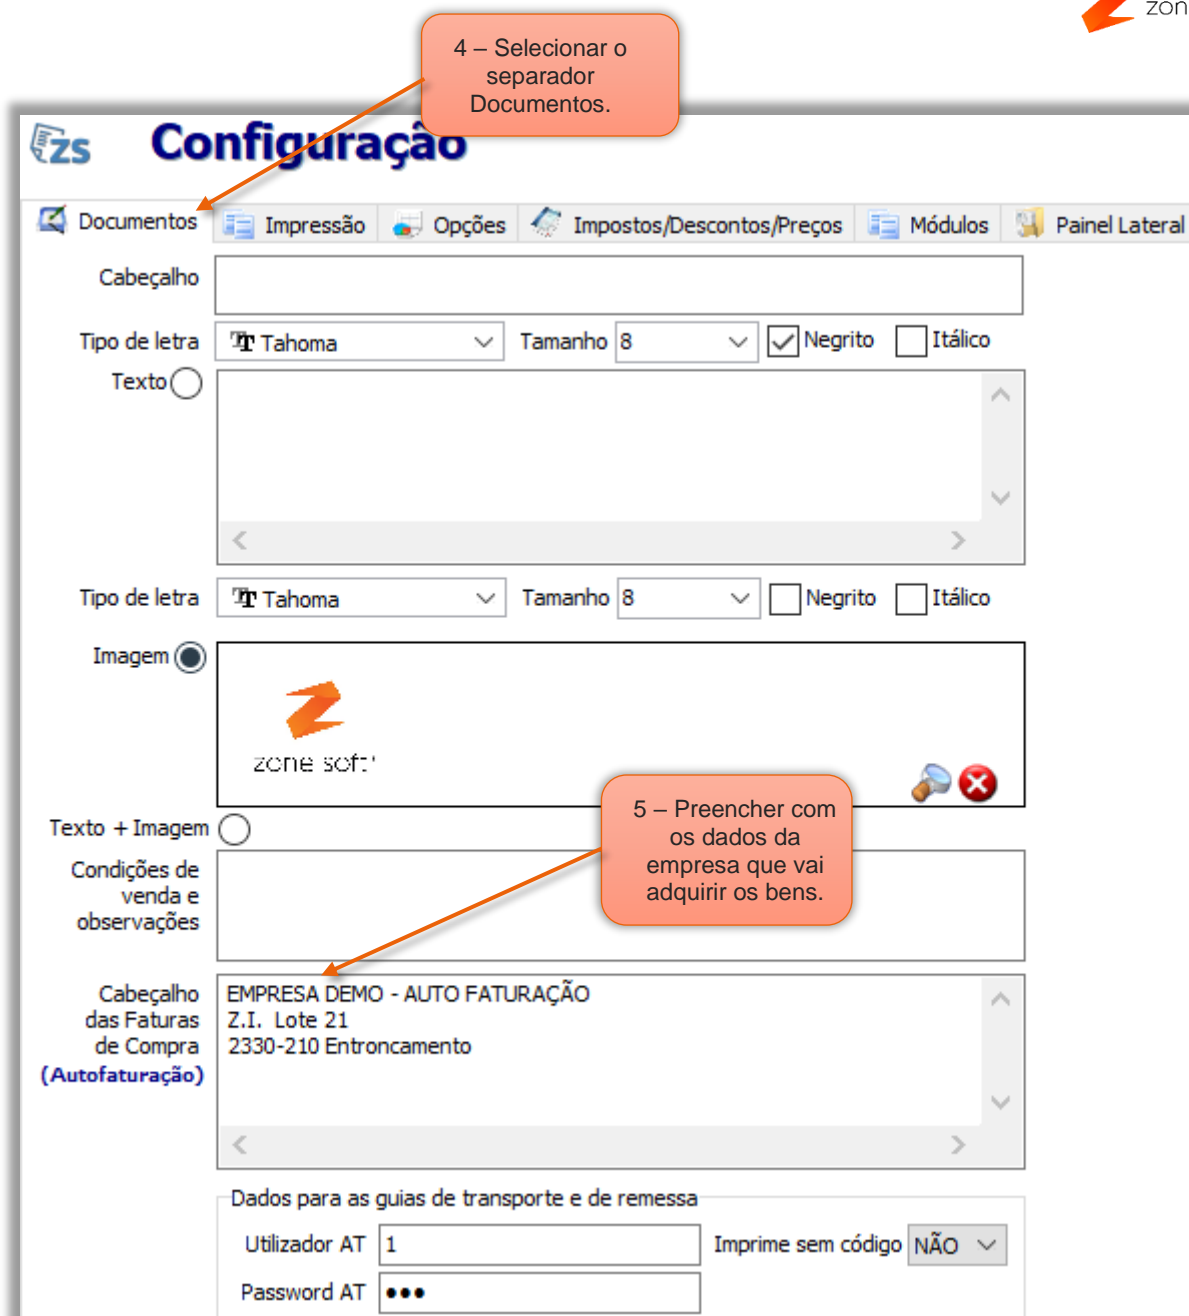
zon

4 – Selecionar o separador Documentos.

zs Configuração

Documentos | Impressão | Opções | Impostos/Descontos/Preços | Módulos | Painel Lateral

Cabeçalho

Tipo de letra Tahoma Tamanho 8 Negrito Itálico

Texto

Tipo de letra Tahoma Tamanho 8 Negrito Itálico

Imagem

zone soft

5 – Preencher com os dados da empresa que vai adquirir os bens.

Texto + Imagem

Condições de venda e observações

Cabeçalho das Faturas de Compra (Autofaturação)

EMPRESA DEMO - AUTO FATURAÇÃO
Z.I. Lote 21
2330-210 Entroncamento

Dados para as guias de transporte e de remessa

Utilizador AT 1 Imprime sem código NÃO

Password AT •••